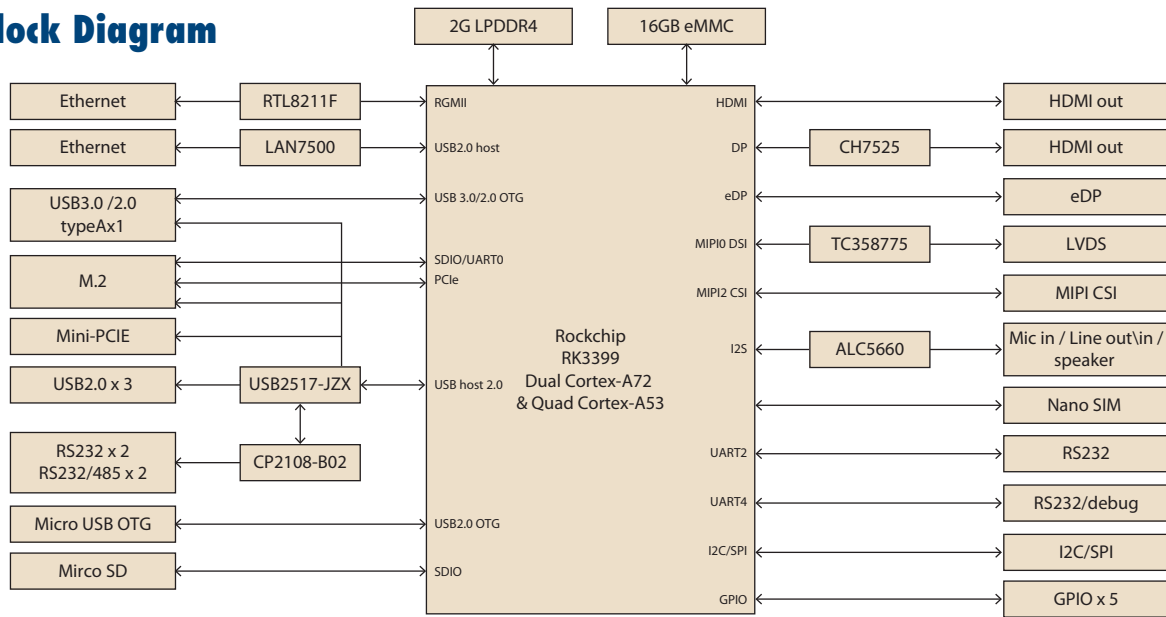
lock Diagram

2G LPDDR4

16GB eMMC

Ethernet

RTL8211F

RGMII

HDMI

HDMI out

Ethernet

LAN7500

USB2.0 host

DP

CH7525

HDMI out

USB3.0 /2.0 typeAx1

USB 3.0/2.0 OTG

eDP

eDP

MIPI0 DSI

TC358775

LVDS

M.2

SDIO/UART0

PCIe

MIPI2 CSI

MIPI CSI

Mini-PCIE

Rockchip RK3399 Dual Cortex-A72 & Quad Cortex-A53

I2S

ALC5660

Mic in / Line out\in / speaker

USB2.0 x 3

USB2517-JZX

USB host 2.0

Nano SIM

RS232 x 2 RS232/485 x 2

CP2108-B02

UART2

RS232

UART4

RS232/debug

Micro USB OTG

USB2.0 OTG

I2C/SPI

I2C/SPI

Mirco SD

SDIO

GPIO

GPIO x 5